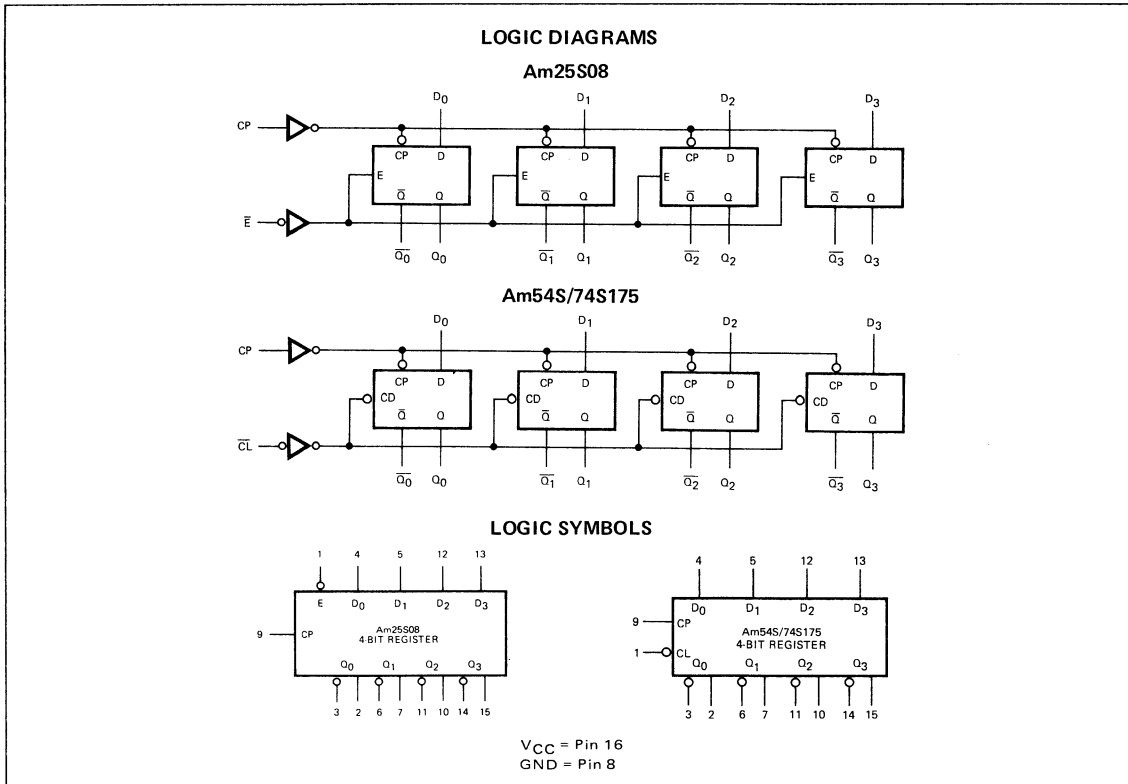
LOGIC DIAGRAMS

Am25S08

$D_0$ $D_1$ $D_2$ $D_3$

CP

CP D E $\overline{Q}$ Q

CP D E $\overline{Q}$ Q

CP D E $\overline{Q}$ Q

CP D E $\overline{Q}$ Q

$\overline{E}$

$\overline{Q_0}$ $Q_0$ $\overline{Q_1}$ $Q_1$ $\overline{Q_2}$ $Q_2$ $\overline{Q_3}$ $Q_3$

Am54S/74S175

$D_0$ $D_1$ $D_2$ $D_3$

CP

CP D CD $\overline{Q}$ Q

CP D CD $\overline{Q}$ Q

CP D CD $\overline{Q}$ Q

CP D CD $\overline{Q}$ Q

$\overline{CL}$

$\overline{Q_0}$ $Q_0$ $\overline{Q_1}$ $Q_1$ $\overline{Q_2}$ $Q_2$ $\overline{Q_3}$ $Q_3$

LOGIC SYMBOLS

1 4 5 12 13

E $D_0$ $D_1$ $D_2$ $D_3$

9 CP

Am25S08
4-BIT REGISTER

$Q_0$ $Q_1$ $Q_2$ $Q_3$

3 2 6 7 11 10 14 15

4 5 12 13

$D_0$ $D_1$ $D_2$ $D_3$

9 CP

1 CL

Am54S/74S175
4-BIT REGISTER

$Q_0$ $Q_1$ $Q_2$ $Q_3$

3 2 6 7 11 10 14 15

$V_{CC}$ = Pin 16
GND = Pin 8